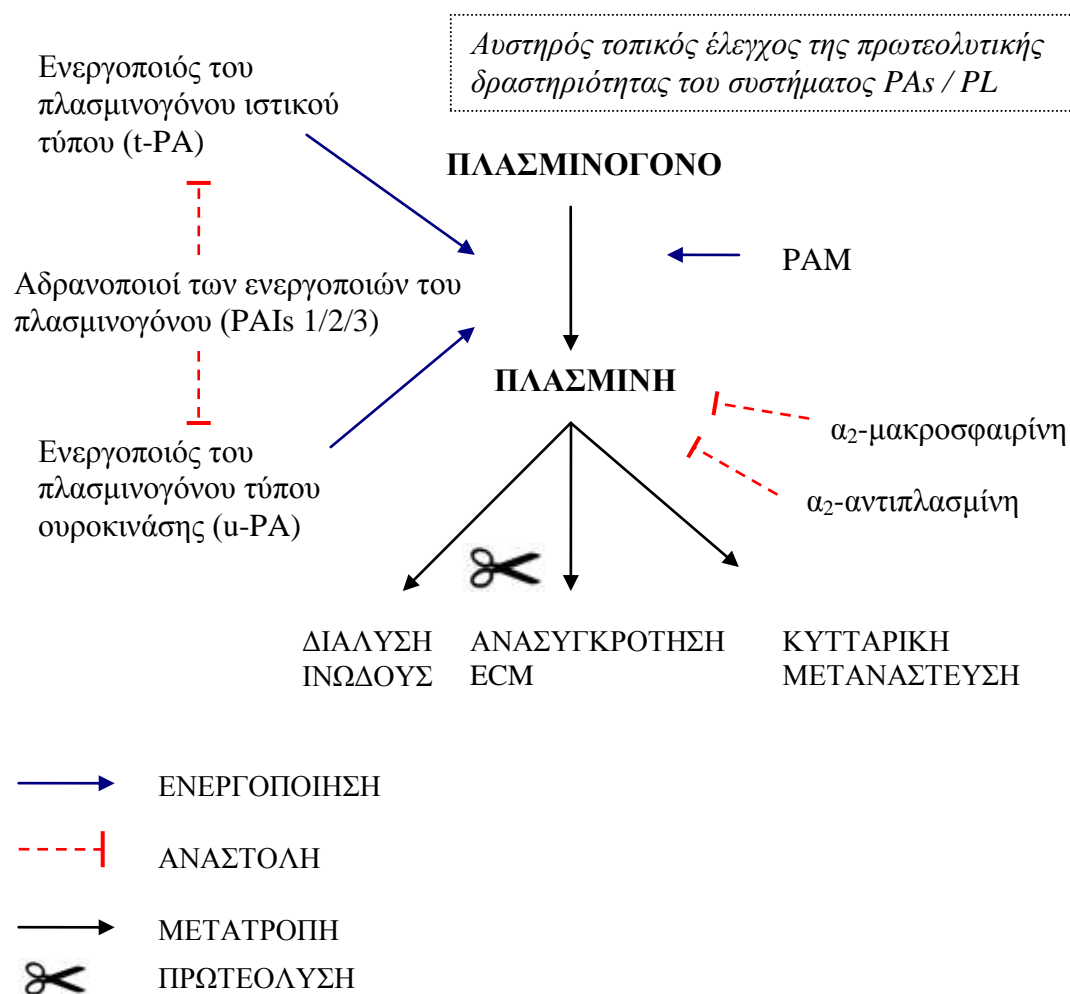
Αυστηρός τοπικός έλεγχος της πρωτεολυτικής δραστηριότητας του συστήματος PAs / PL

Ενεργοποιός του πλασμινογόνου ιστικού τύπου (t-PA)

ΠΛΑΣΜΙΝΟΓΟΝΟ

PAM

Αδρανοποιοί των ενεργοποιών του πλασμινογόνου (PAIs 1/2/3)

ΠΛΑΣΜΙΝΗ

$α_2$-μακροσφαιρίνη

Ενεργοποιός του πλασμινογόνου τύπου ουροκινάσης (u-PA)

$α_2$-αντιπλασμίνη

ΔΙΑΛΥΣΗ ΙΝΩΔΟΥΣ

ΑΝΑΣΥΓΚΡΟΤΗΣΗ ECM

ΚΥΤΤΑΡΙΚΗ ΜΕΤΑΝΑΣΤΕΥΣΗ

ΕΝΕΡΓΟΠΟΙΗΣΗ

ΑΝΑΣΤΟΛΗ

ΜΕΤΑΤΡΟΠΗ

ΠΡΩΤΕΟΛΥΣΗ